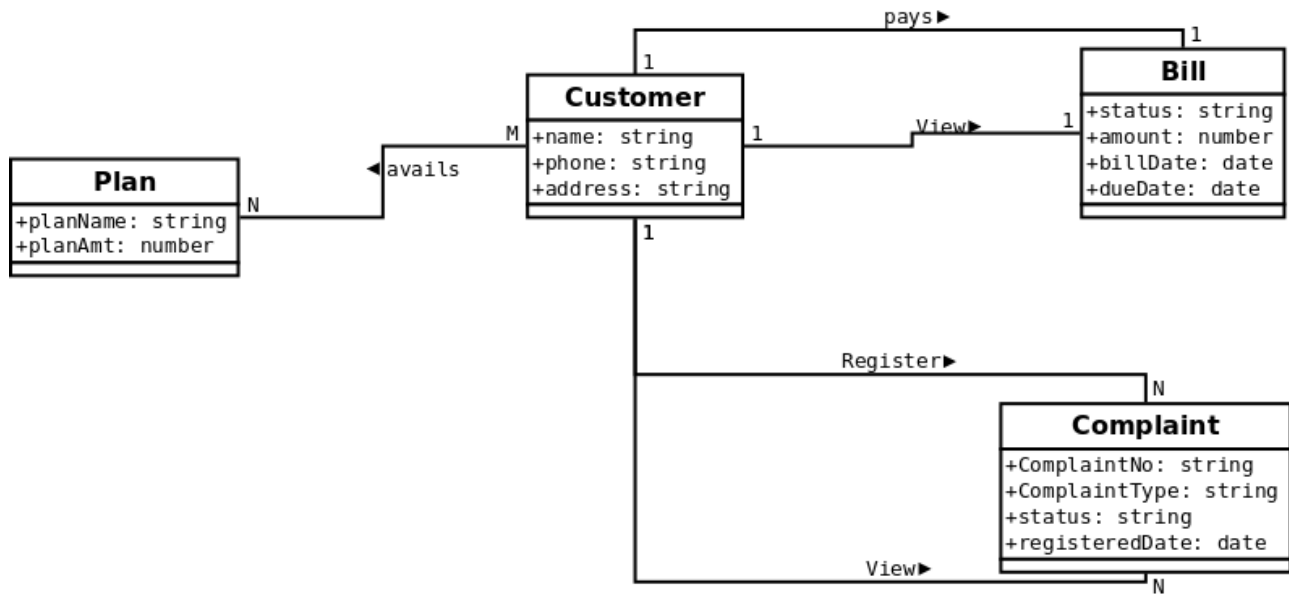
pays►

1

1

Customer

+name: string
+phone: string
+address: string

M

1

View►

1

Bill

+status: string
+amount: number
+billDate: date
+dueDate: date

◄avails

Plan

N

+planName: string
+planAmt: number

1

Register►

N

Complaint

+ComplaintNo: string
+ComplaintType: string
+status: string
+registeredDate: date

View►

N